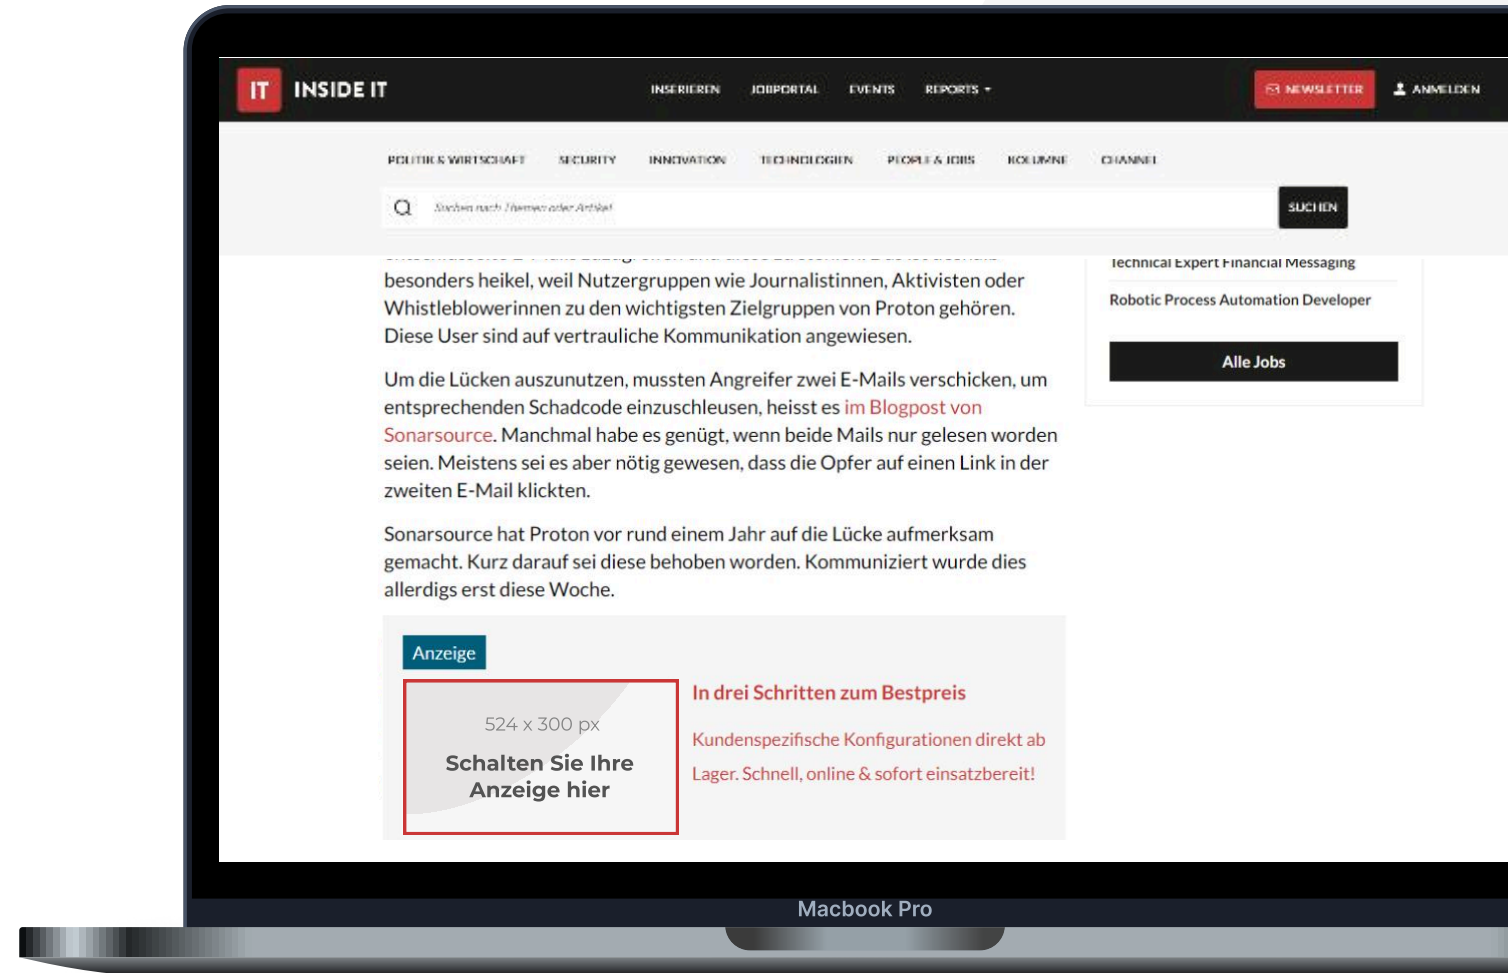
IT INSIDE IT

INSERIEREN JOBPORTAL EVENTS REPORTS

NEWSLETTER ANMELDEN

POLITIK & WIRTSCHAFT SECURITY INNOVATION TECHNOLOGIEN PEOPLE & JOBS KOLUMNE CHANNEL

Suchen nach Themen oder Artikel

SUCHEN

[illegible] besonders heikel, weil Nutzergruppen wie Journalistinnen, Aktivisten oder Whistleblowerinnen zu den wichtigsten Zielgruppen von Proton gehören. Diese User sind auf vertrauliche Kommunikation angewiesen.

Um die Lücken auszunutzen, mussten Angreifer zwei E-Mails verschicken, um entsprechenden Schadcode einzuschleusen, heisst es im Blogpost von Sonarsource. Manchmal habe es genügt, wenn beide Mails nur gelesen worden seien. Meistens sei es aber nötig gewesen, dass die Opfer auf einen Link in der zweiten E-Mail klickten.

Sonarsource hat Proton vor rund einem Jahr auf die Lücke aufmerksam gemacht. Kurz darauf sei diese behoben worden. Kommuniziert wurde dies allerdigs erst diese Woche.

Anzeige

524 x 300 px

Schalten Sie Ihre Anzeige hier

In drei Schritten zum Bestpreis

Kundenspezifische Konfigurationen direkt ab Lager. Schnell, online & sofort einsatzbereit!

Technical Expert Financial Messaging

Robotic Process Automation Developer

Alle Jobs

Macbook Pro